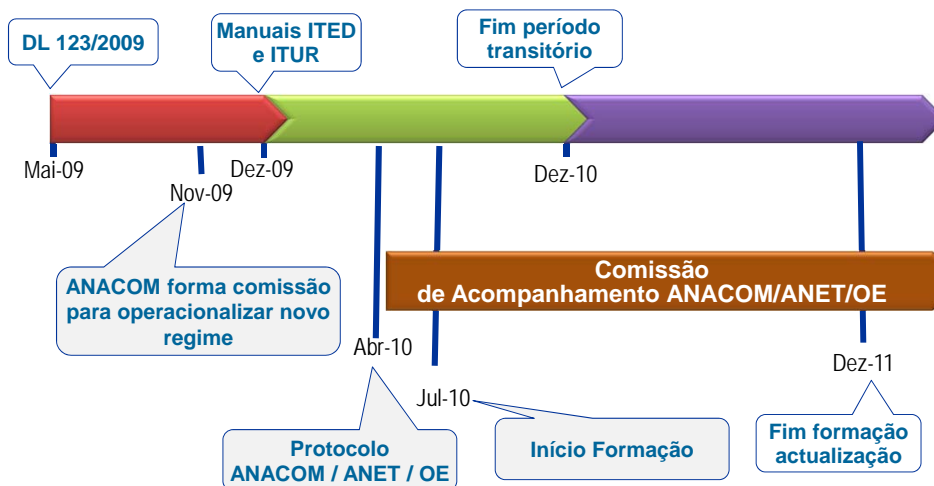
DL 123/2009

Manuais ITED e ITUR

Fim período transitório

Mai-09

Nov-09

Dez-09

Dez-10

ANACOM forma comissão para operacionalizar novo regime

Comissão de Acompanhamento ANACOM/ANET/OE

Abr-10

Jul-10

Dez-11

Protocolo ANACOM / ANET / OE

Início Formação

Fim formação actualização